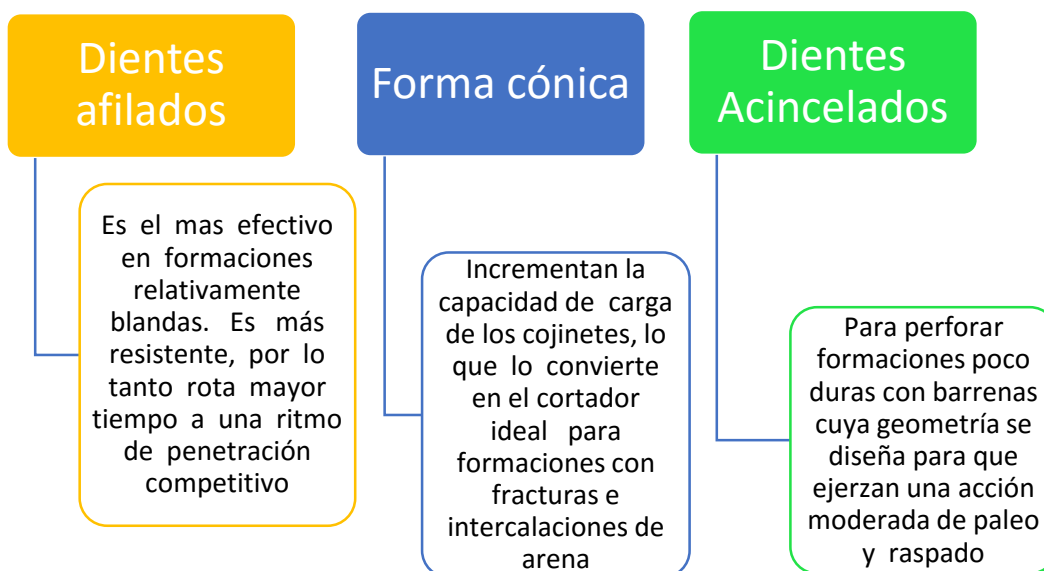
Dientes afilados

Es el mas efectivo en formaciones relativamente blandas. Es más resistente, por lo tanto rota mayor tiempo a una ritmo de penetración competitivo

Forma cónica

Incrementan la capacidad de carga de los cojinetes, lo que lo convierte en el cortador ideal para formaciones con fracturas e intercalaciones de arena

Dientes Acincelados

Para perforar formaciones poco duras con barrenas cuya geometría se diseña para que ejerzan una acción moderada de paleo y raspado